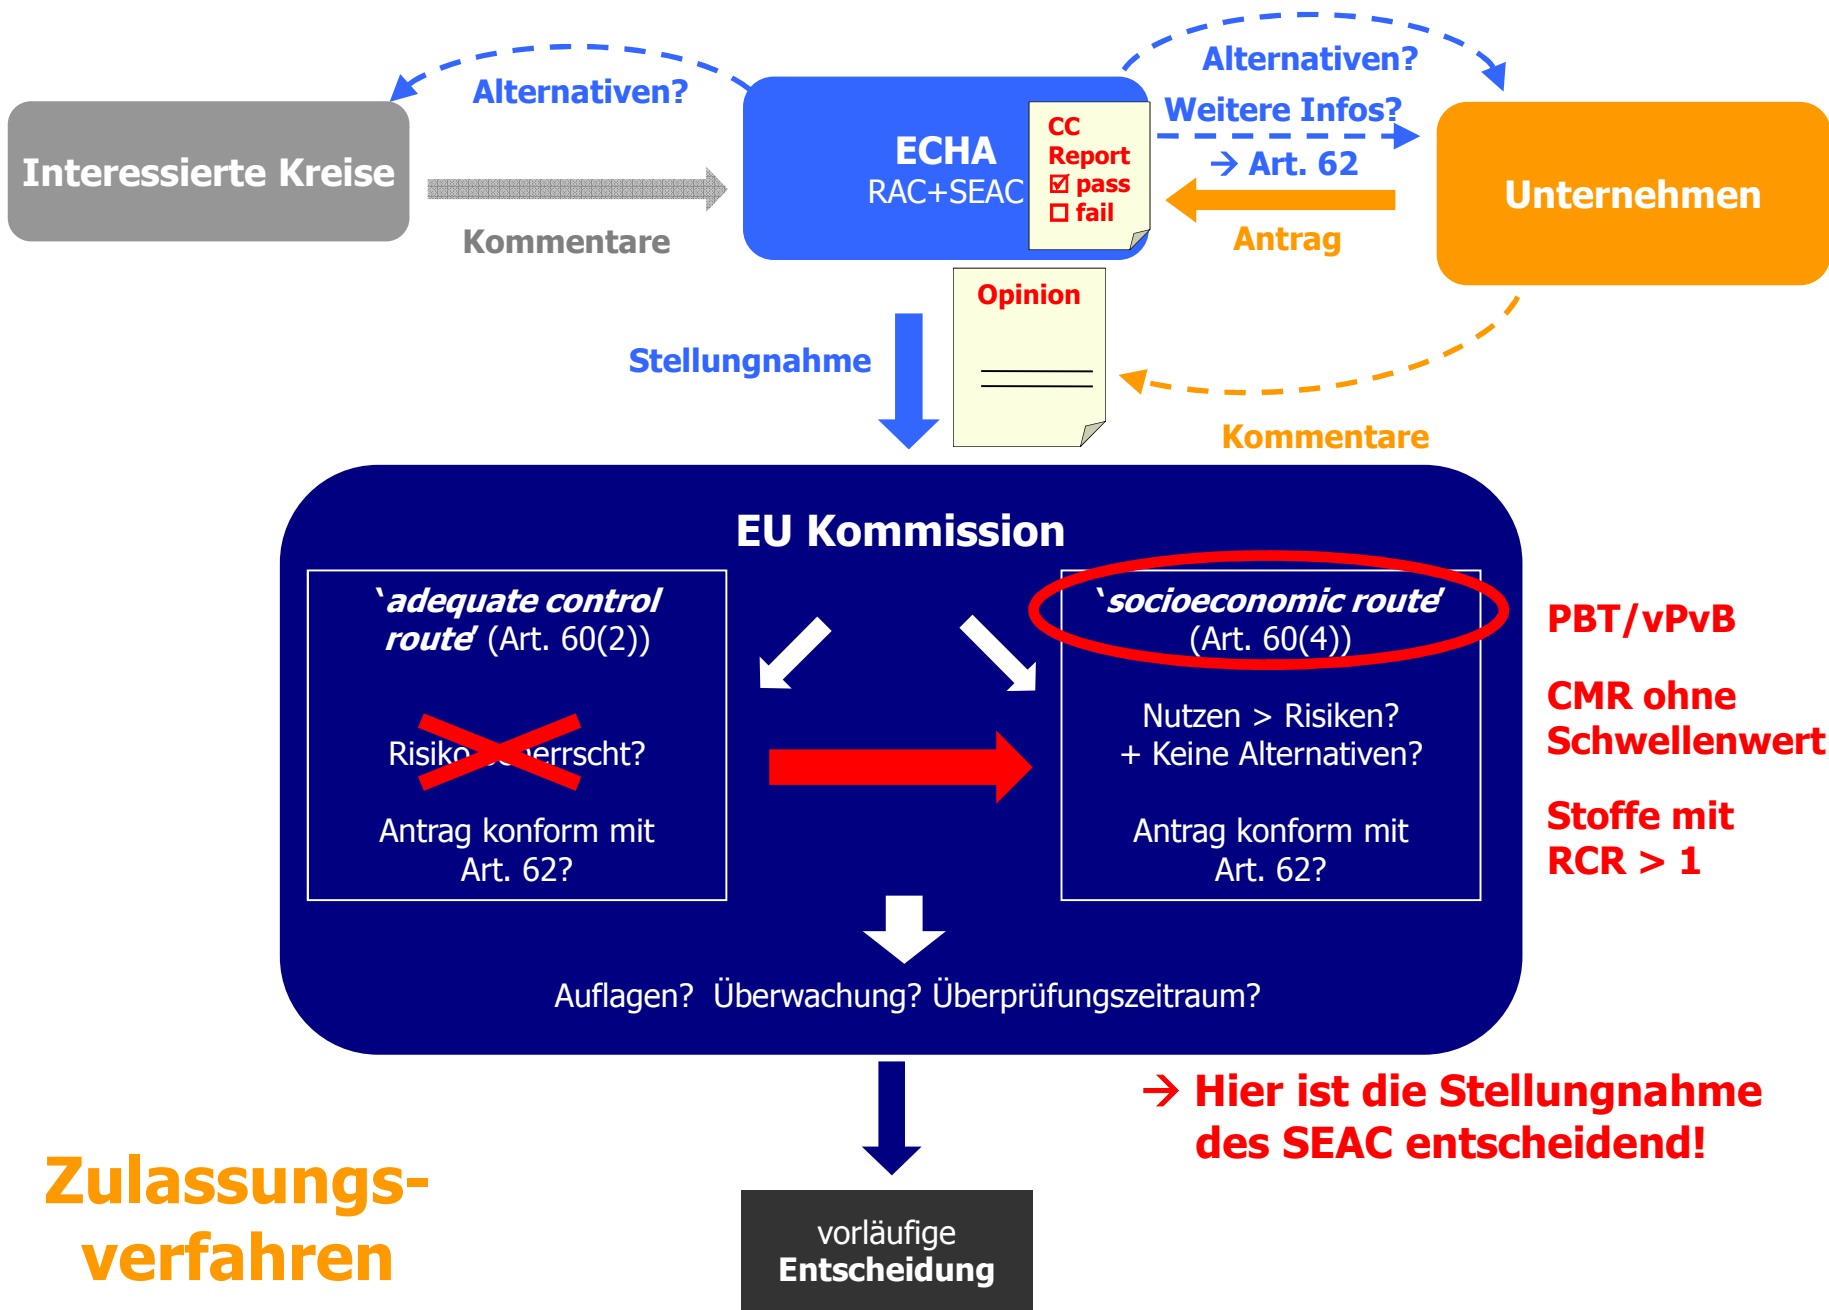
Alternativen?

Interessierte Kreise

Kommentare

ECHA
RAC+SEAC

CC
Report
☑ pass
☐ fail

Alternativen?
Weitere Infos?
→ Art. 62

Antrag

Unternehmen

Opinion

Stellungnahme

Kommentare

EU Kommission

'adequate control route' (Art. 60(2))

Risiko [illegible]errscht?

Antrag konform mit Art. 62?

'socioeconomic route' (Art. 60(4))

Nutzen > Risiken?
+ Keine Alternativen?

Antrag konform mit Art. 62?

Auflagen? Überwachung? Überprüfungszeitraum?

PBT/vPvB

CMR ohne Schwellenwert

Stoffe mit RCR > 1

→ Hier ist die Stellungnahme des SEAC entscheidend!

Zulassungs-verfahren

vorläufige
Entscheidung